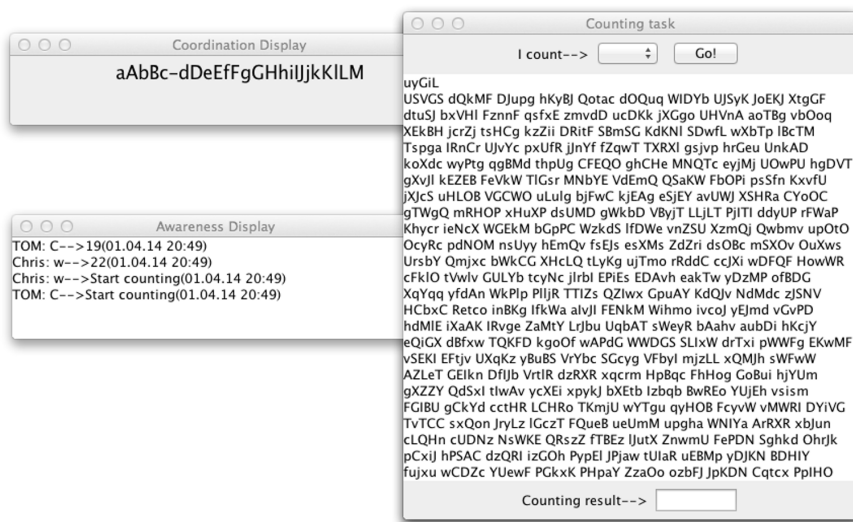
Coordination Display

aAbBc-dDeEfFgGHhiIJjkKlLM

Awareness Display

TOM: C-->19(01.04.14 20:49)
Chris: w-->22(01.04.14 20:49)
Chris: w-->Start counting(01.04.14 20:49)
TOM: C-->Start counting(01.04.14 20:49)

Counting task

I count-->

Go!

uyGiL
USVGS dQkMF DJupg hKyBJ Qotac dOQuq WIDYb UJSyK JoEKJ XtgGF dtuSJ bxVHl FznnF qsfxE zmvdD ucDKk jXGgo UHVnA aoTBg vbOoq XEkBH jcrZj tsHCg kzZii DRitF SBmSG KdKNl SDwfL wXbTp lBcTM Tspga lRnCr UJvYc pxUfR jJnYf fZqwT TXRXl gsjvp hrGeu UnkAD koXdc wyPtg qgBMd thpUg CFEQO ghCHe MNQTc eyjMj UOwPU hgDVT gXvJl kEZEB FeVkW TlGsr MNbYE VdEmQ QSaKW FbOPi psSfn KxvfU jXJcS uHLOB VGCWO uLulg bjFwC kjEAg eSjEY avUWJ XSHRa CYoOC gTWgQ mRHOP xHuXP dsUMD gWkbD VByjT LLjLT PjITl ddyUP rFWaP Khycr ieNcX WGEkM bGpPC WzkdS lfDWe vnZSU XzmQj Qwbmv upOtO OcyRc pdNOM nsUyy hEmQv fsEJs esXMs ZdZri dsOBc mSXOv OuXws UrsbY Qmjxc bWkCG XHcLQ tLyKg ujTmo rRddC ccJXi wDFQF HowWR cFklO tVwlv GULYb tcyNc jlrbl EPiEs EDAvh eakTw yDzMP ofBDG XqYqq yfdAn WkPlp PlljR TTIZs QZlwx GpuAY KdQJv NdMdc zJSNV HCbxC Retco inBKg lfkWa alvJl FENkM Wihmo ivcoJ yEJmd vGvPD hdMlE iXaAK lRvge ZaMtY LrJbu UqbAT sWeyR bAahv aubDi hKcjY eQiGX dBfxw TQKFD kgoOf wAPdG WWDGS SLIxW dFTxi pWWFg EKwMF vSEKI EFtjv UXqKz yBuBS VrYbc SGcyg VFbyl mjzLL xQMJh sWFwW AZLeT GElkn DflJb VrtlR dzRXR xqcrm HpBqc FhHog GoBui hjYUm gXZZY QdSxl tIwAv ycXEi xpykJ bXEtb Izbqb BwREo YUjEh vsism FGIBU gCkYd cctHR LCHRo TKmjU wYTgu qyHOB FcyvW vMWRl DYiVG TvTCC sxQon JryLz lGczT FQueB ueUmM upgha WNIYa ArRXR xbJun cLQHn cUDNz NsWKE QRszZ fTBEz lJutX ZnwmU FePDN Sghkd OhrJk pCxiJ hPSAC dzQRl izGOh PypEl JPjaw tUlaR uEBMp yDJKN BDHIY fujxu wCDZc YUewF PGkxK PHpaY ZzaOo ozbFJ JpKDN Cqtcx PplHO

Counting result-->